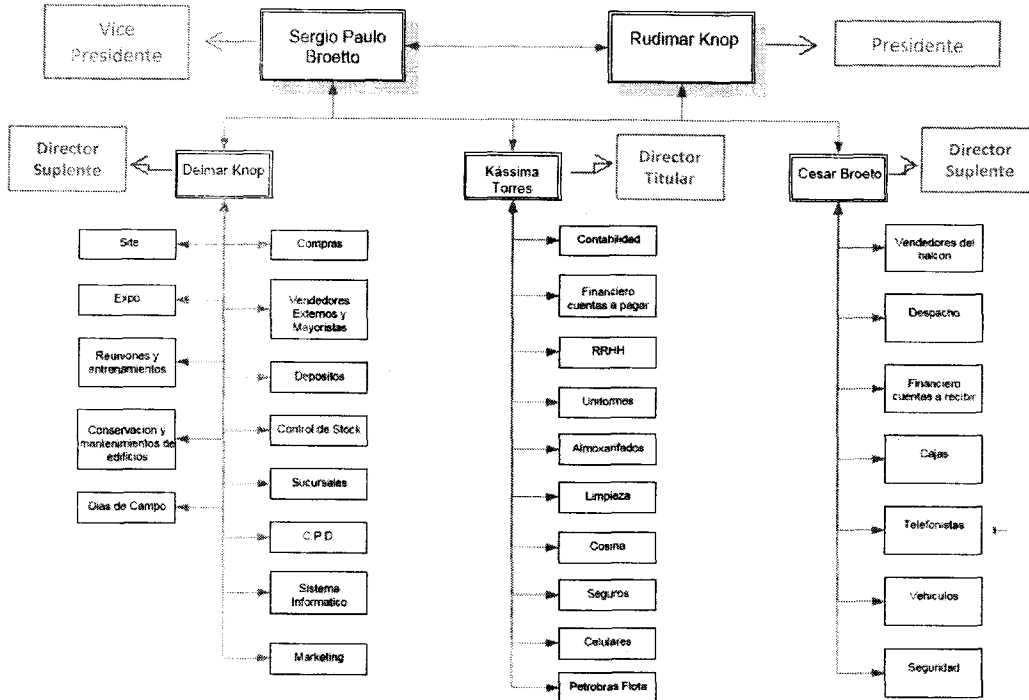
Vice Presidente

Sergio Paulo Broetto

Rudimar Knop

Presidente

Director Suplente

Delmar Knop

Kássima Torres

Director Titular

Cesar Broeto

Director Suplente

Site

Compras

Expo

Vendedores Externos y Mayoristas

Reuniones y entrenamientos

Depositos

Conservacion y mantenimientos de edificios

Control de Stock

Sucursales

Dias de Campo

C P D

Sistema Informatico

Marketing

Contabilidad

Financiero cuentas a pagar

RRHH

Uniformes

Almoxarifados

Limpieza

Cosina

Seguros

Celulares

Petrobras Flota

Vendedores del balcon

Despacho

Financiero cuentas a recibir

Cajas

Telefonistas

Vehiculos

Seguridad